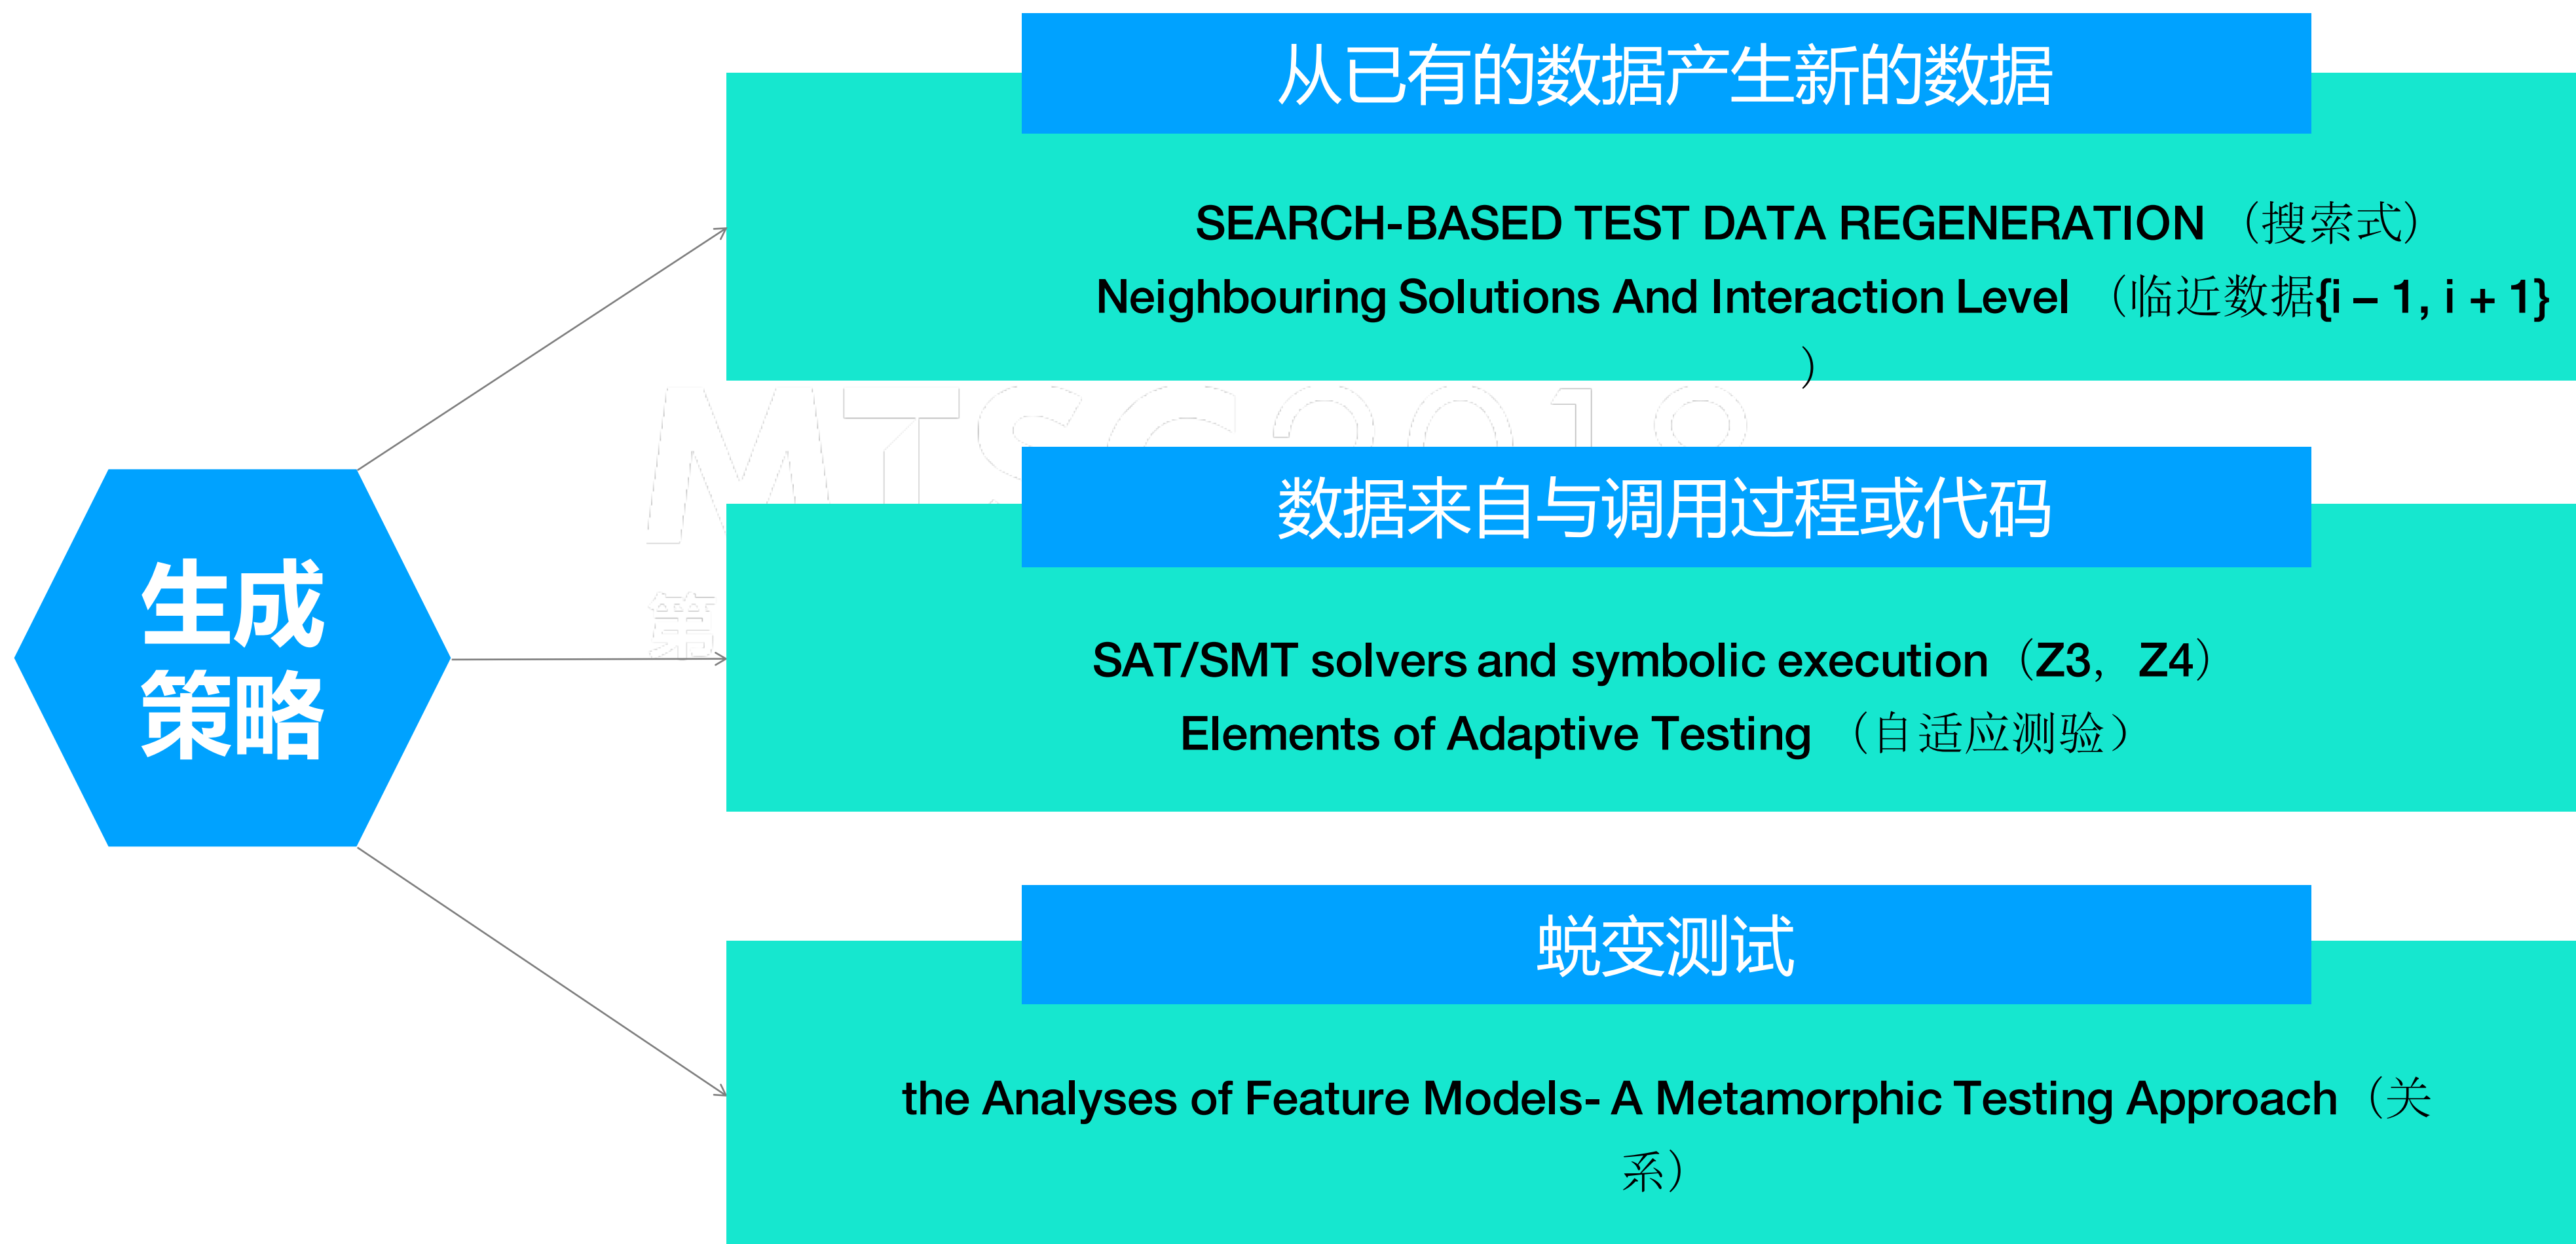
生成策略

从已有的数据产生新的数据

SEARCH-BASED TEST DATA REGENERATION （搜索式）
Neighbouring Solutions And Interaction Level （临近数据{i – 1, i + 1}）

MTSC2018
第

数据来自与调用过程或代码

SAT/SMT solvers and symbolic execution（Z3，Z4）
Elements of Adaptive Testing （自适应测验）

蜕变测试

the Analyses of Feature Models- A Metamorphic Testing Approach（关系）